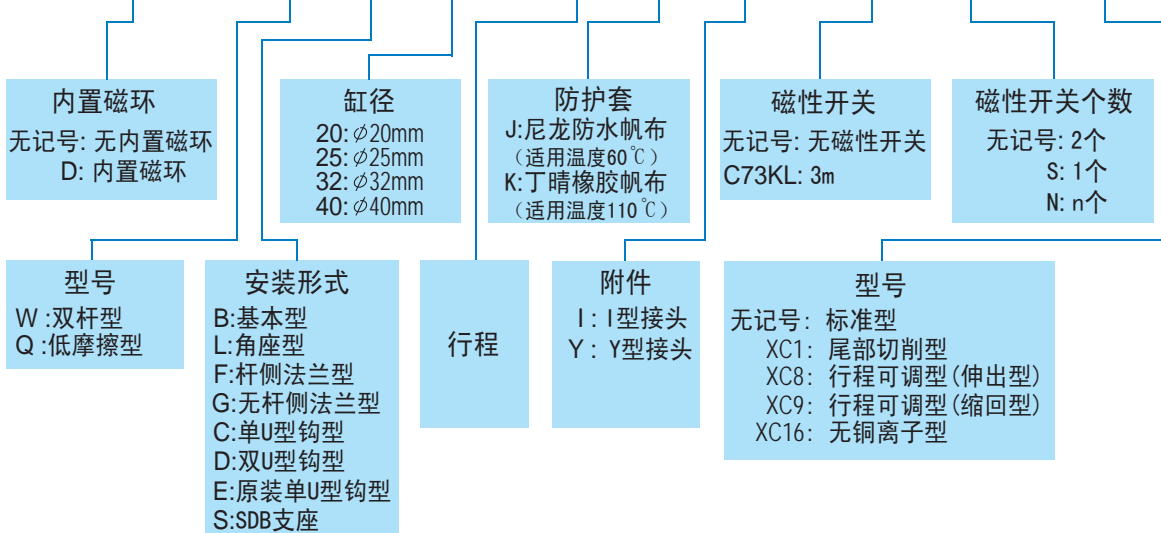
内置磁环
无记号: 无内置磁环
D: 内置磁环

缸径
20: $\phi$20mm
25: $\phi$25mm
32: $\phi$32mm
40: $\phi$40mm

防护套
J:尼龙防水帆布
（适用温度60℃）
K:丁晴橡胶帆布
（适用温度110℃）

磁性开关
无记号: 无磁性开关
C73KL: 3m

磁性开关个数
无记号: 2个
S: 1个
N: n个

型号
W :双杆型
Q :低摩擦型

安装形式
B:基本型
L:角座型
F:杆侧法兰型
G:无杆侧法兰型
C:单U型钩型
D:双U型钩型
E:原装单U型钩型
S:SDB支座

行程

附件
I : I型接头
Y : Y型接头

型号
无记号: 标准型
XC1: 尾部切削型
XC8: 行程可调型(伸出型)
XC9: 行程可调型(缩回型)
XC16: 无铜离子型